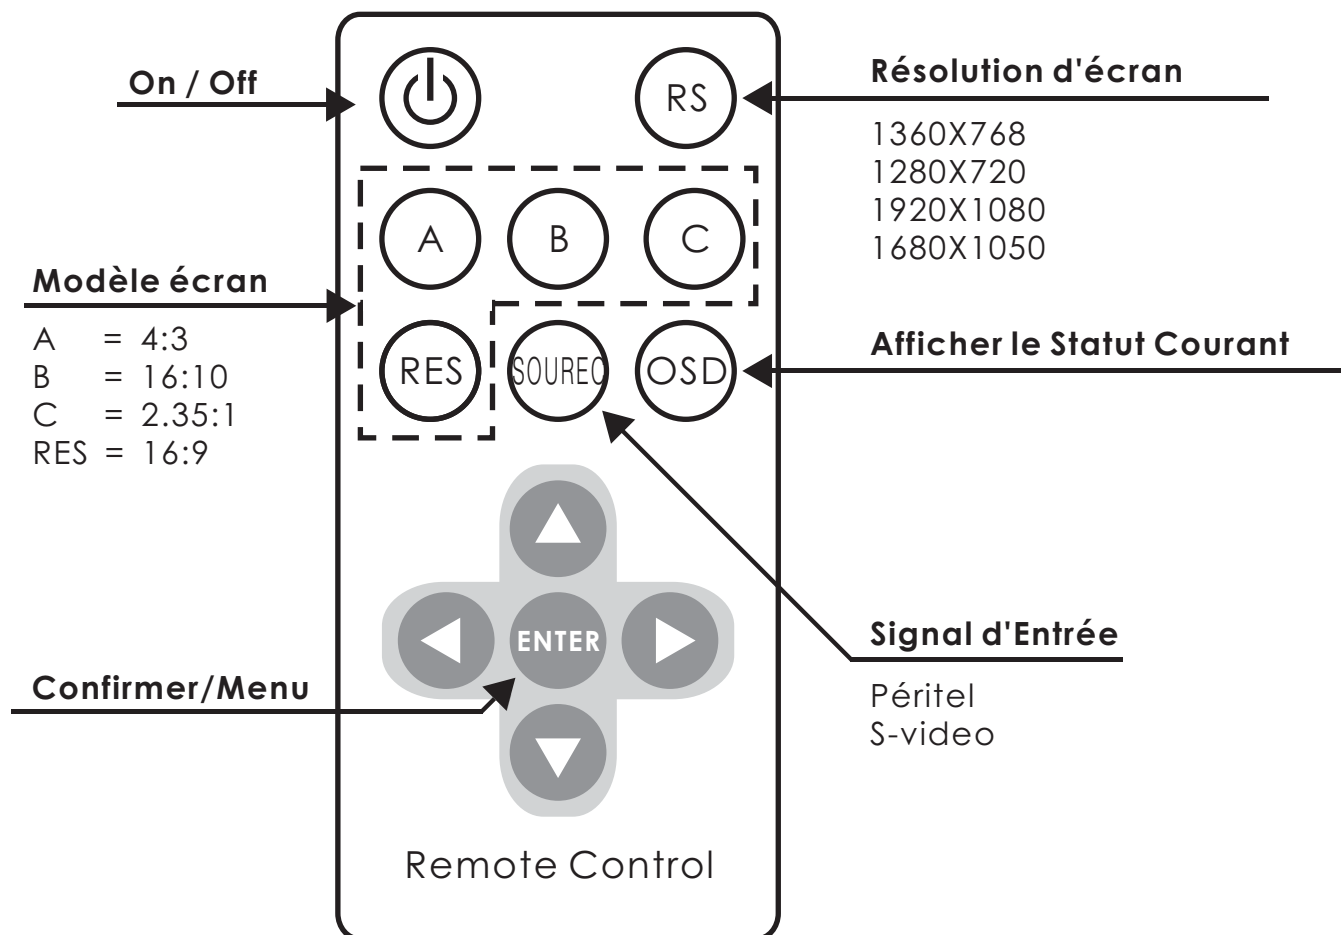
On / Off

RS

Résolution d'écran

1360X768
1280X720
1920X1080
1680X1050

A

B

C

Modèle écran

A = 4:3
B = 16:10
C = 2.35:1
RES = 16:9

RES

SOUREC

OSD

Afficher le Statut Courant

ENTER

Signal d'Entrée

Péritel
S-video

Confirmer/Menu

Remote Control